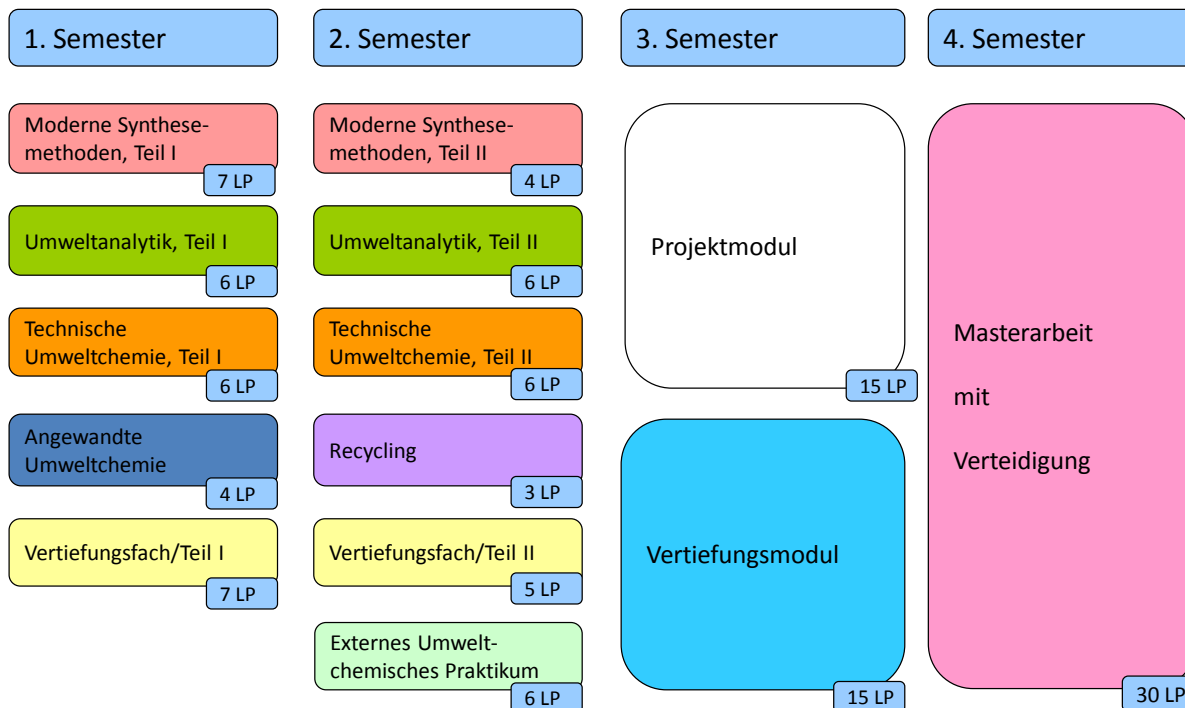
1. Semester

Moderne Synthesemethoden, Teil I
7 LP

Umweltanalytik, Teil I
6 LP

Technische Umweltchemie, Teil I
6 LP

Angewandte Umweltchemie
4 LP

Vertiefungsfach/Teil I
7 LP

2. Semester

Moderne Synthesemethoden, Teil II
4 LP

Umweltanalytik, Teil II
6 LP

Technische Umweltchemie, Teil II
6 LP

Recycling
3 LP

Vertiefungsfach/Teil II
5 LP

Externes Umweltchemisches Praktikum
6 LP

3. Semester

Projektmodul
15 LP

Vertiefungsmodul
15 LP

4. Semester

Masterarbeit

mit

Verteidigung
30 LP